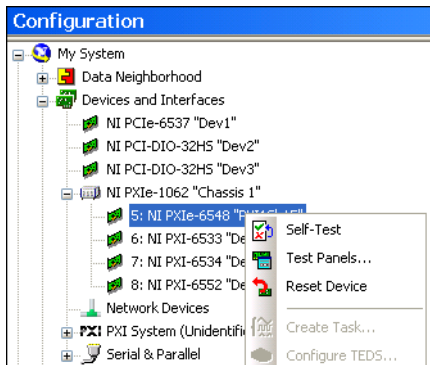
Configuration

My System
Data Neighborhood
Devices and Interfaces
NI PCIe-6537 "Dev1"
NI PCI-DIO-32HS "Dev2"
NI PCI-DIO-32HS "Dev3"
NI PXIe-1062 "Chassis 1"
5: NI PXIe-6548 "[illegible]
6: NI PXI-6533 "De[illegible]
7: NI PXI-6534 "De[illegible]
8: NI PXI-6552 "De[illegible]
Network Devices
PXI System (Unidentifi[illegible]
Serial & Parallel

Self-Test
Test Panels...
Reset Device
Create Task...
Configure TEDS...